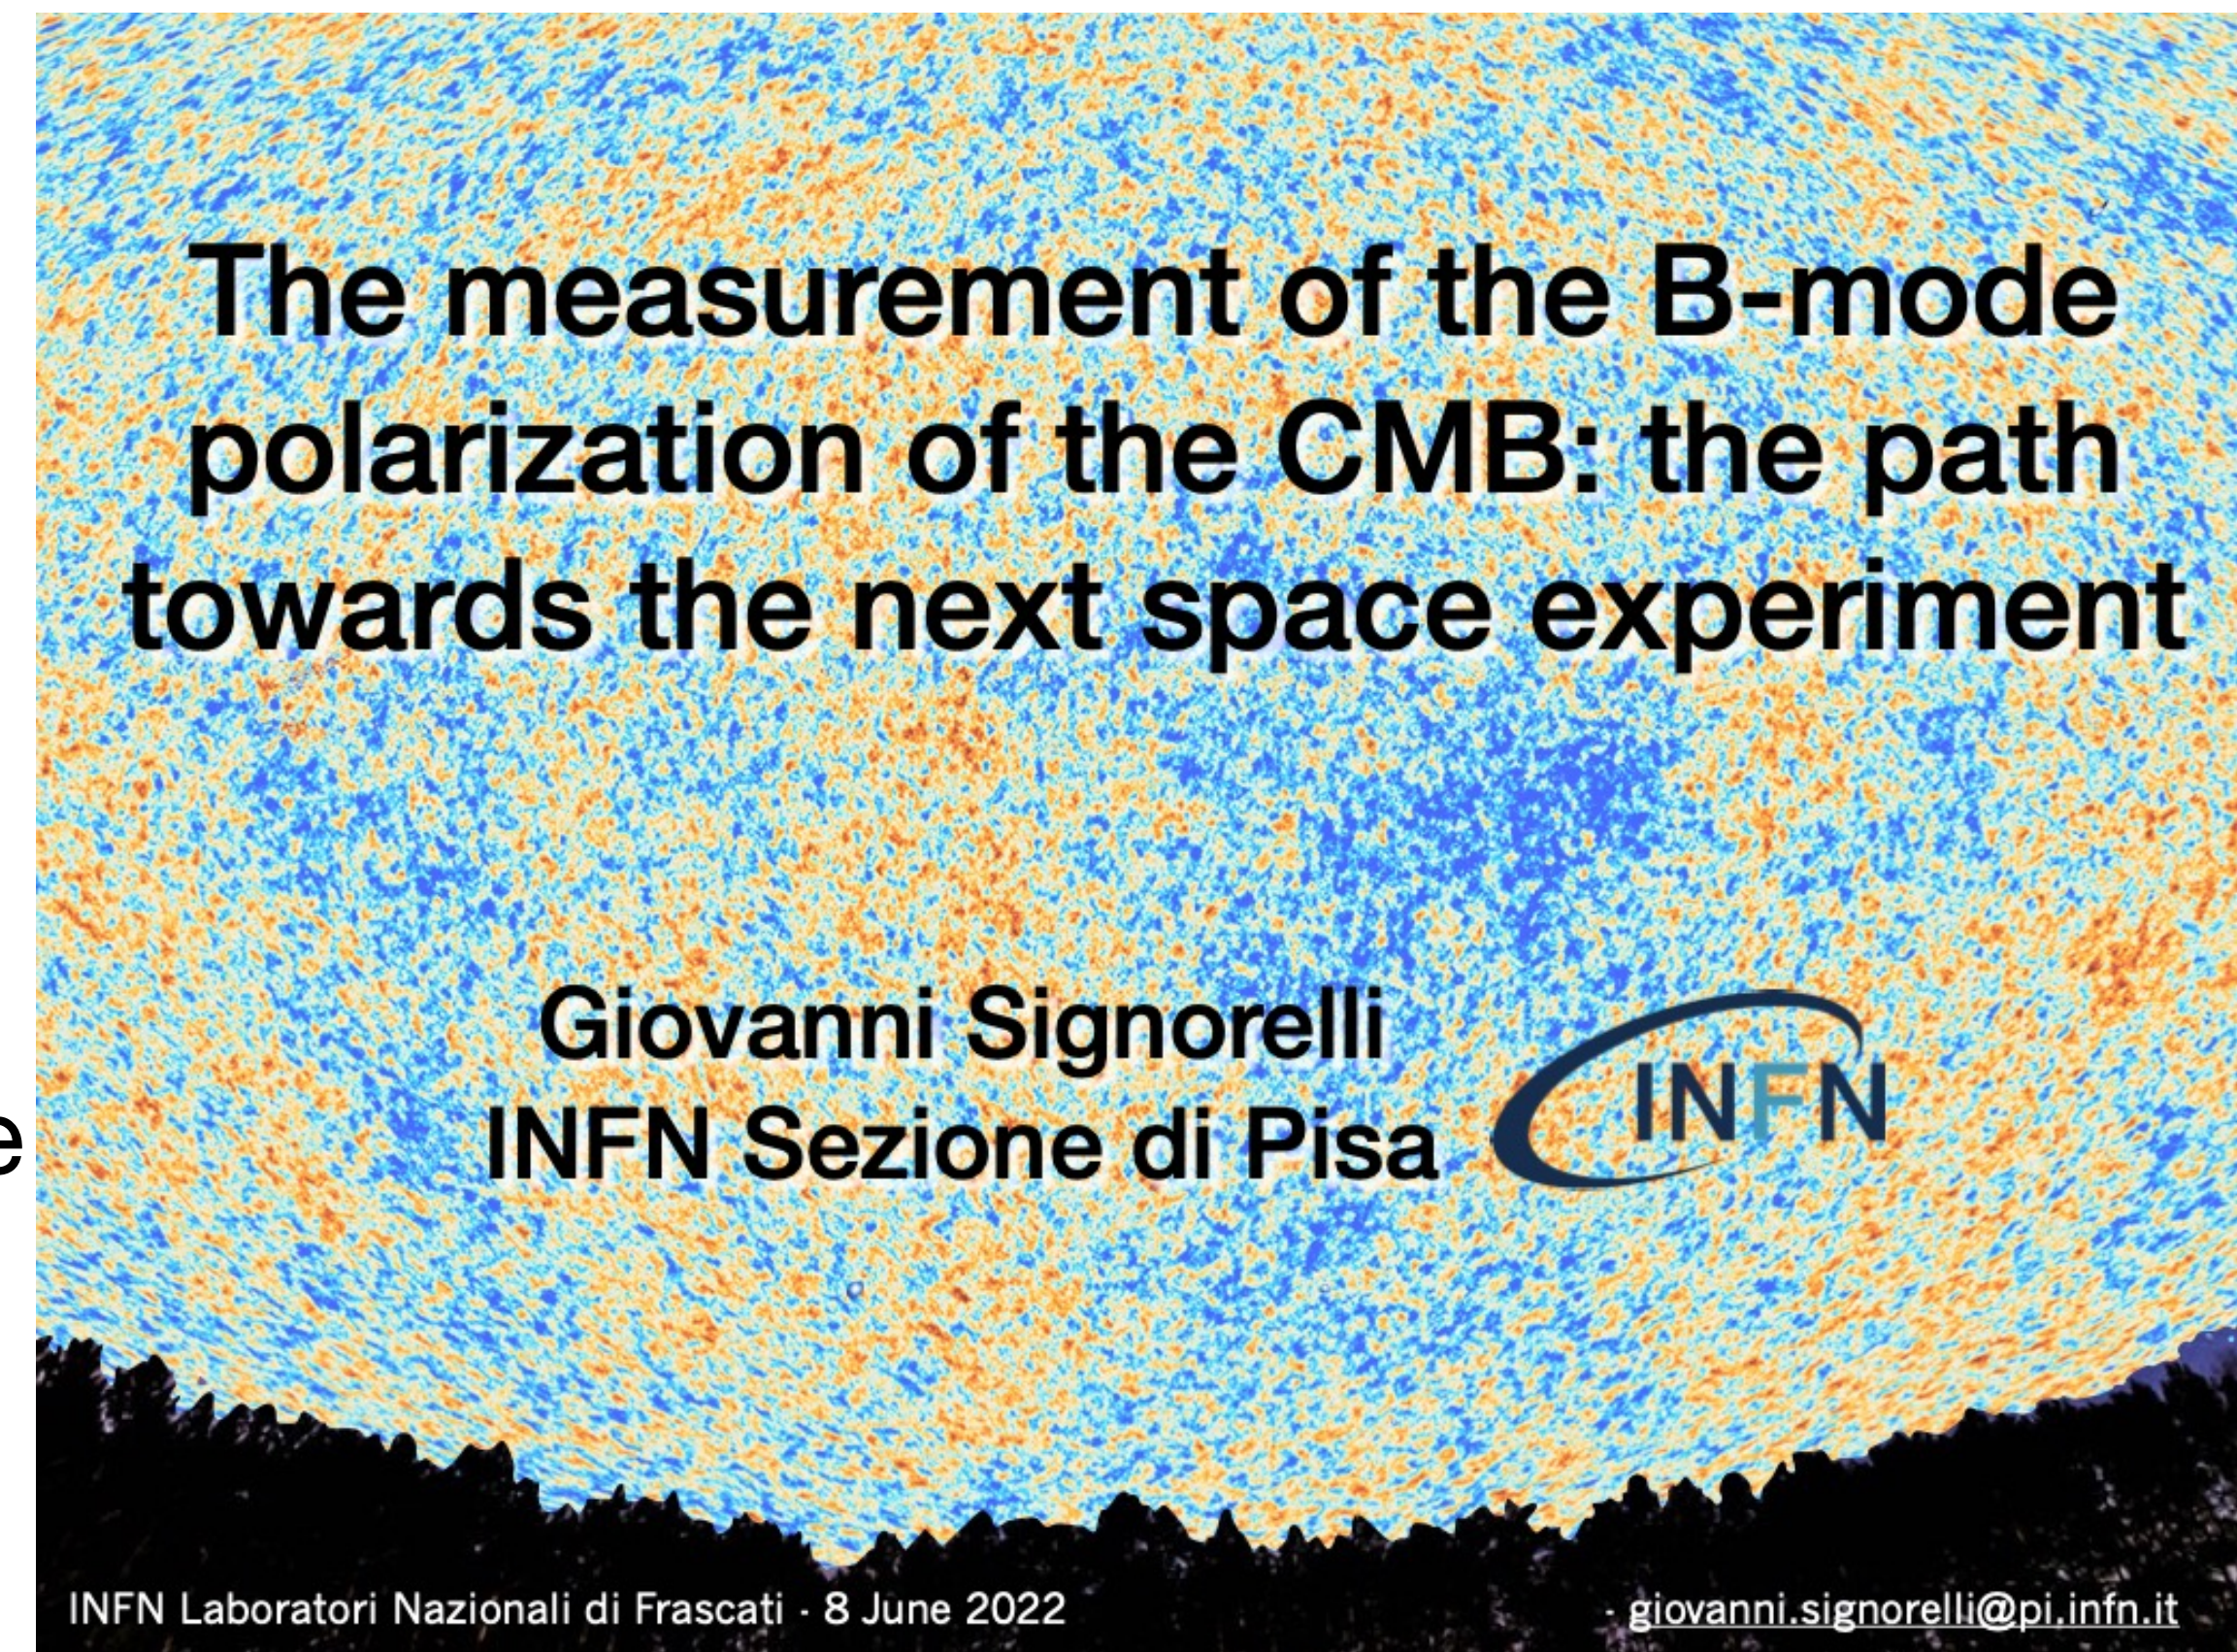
The measurement of the B-mode polarization of the CMB: the path towards the next space experiment

Giovanni Signorelli
INFN Sezione di Pisa

INFN

e

INFN Laboratori Nazionali di Frascati · 8 June 2022

giovanni.signorelli@pi.infn.it